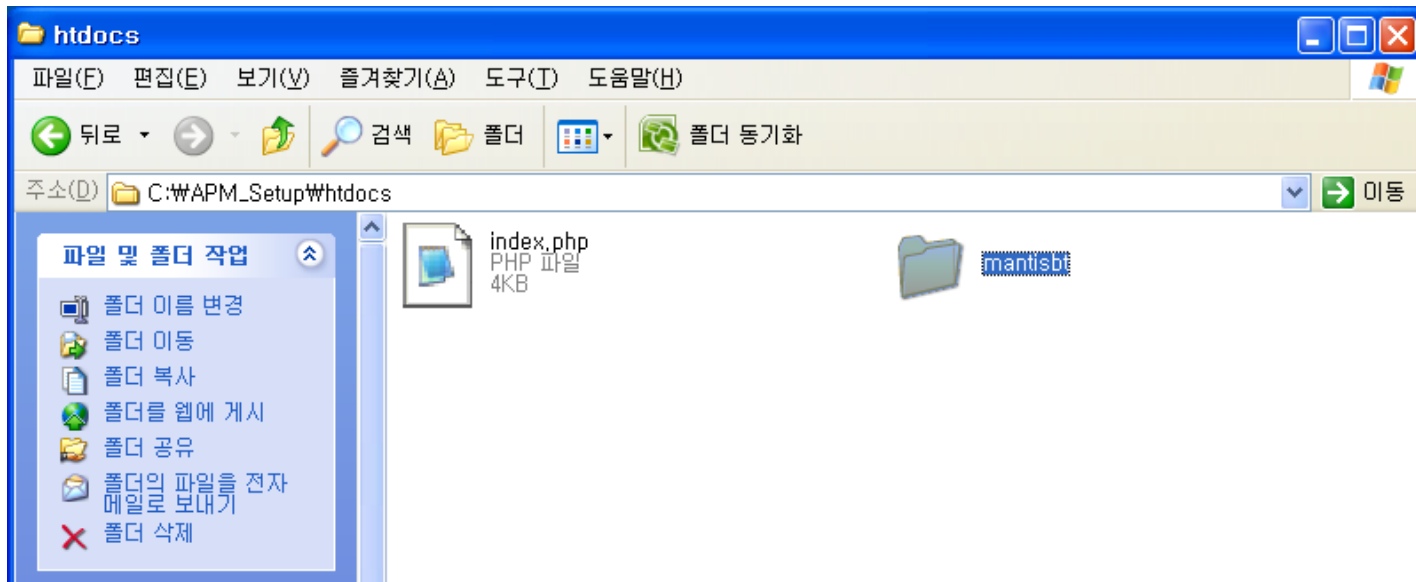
htdocs

파일(F) 편집(E) 보기(V) 즐겨찾기(A) 도구(T) 도움말(H)

뒤로 검색 폴더 폴더 동기화

주소(D) C:₩APM_Setup₩htdocs 이동

파일 및 폴더 작업

폴더 이름 변경
폴더 이동
폴더 복사
폴더를 웹에 게시
폴더 공유
폴더의 파일을 전자 메일로 보내기
폴더 삭제

index.php
PHP 파일
4KB

mantisbt